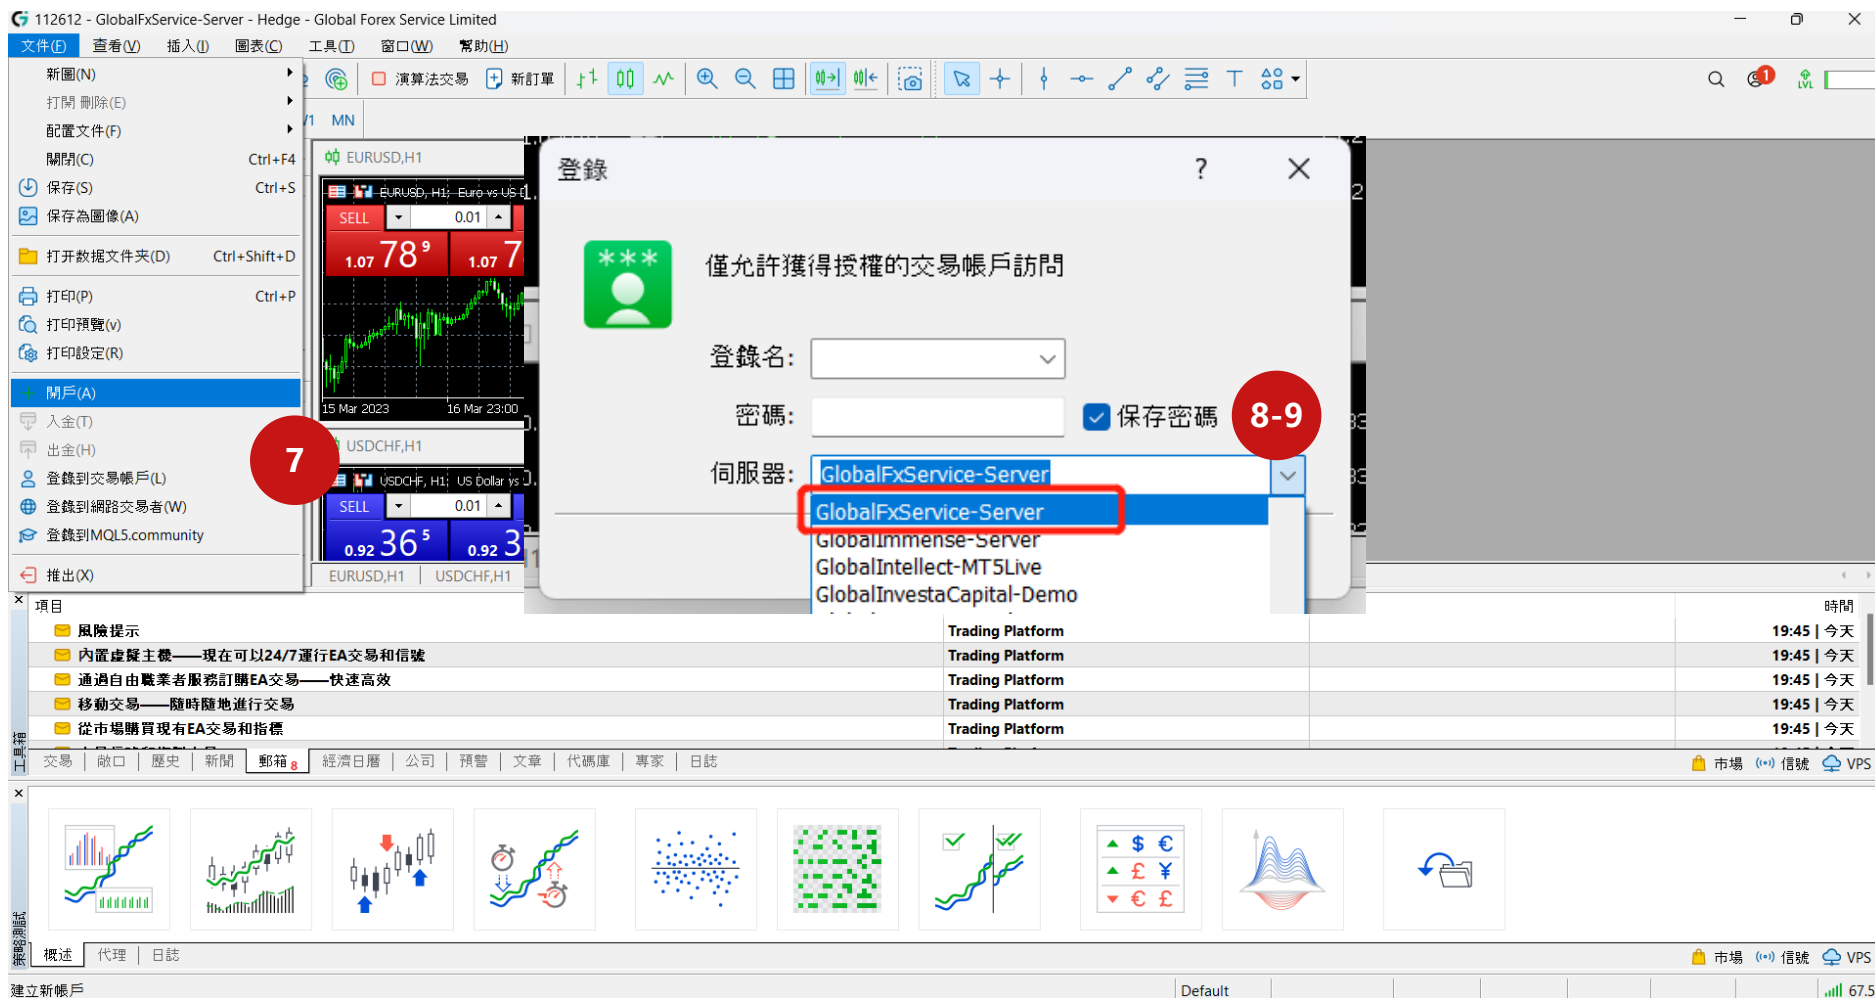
112612 - GlobalFxService-Server - Hedge - Global Forex Service Limited

文件(F) 查看(V) 插入(I) 圖表(C) 工具(T) 窗口(W) 幫助(H)

新圖(N)
打開 刪除(E)
配置文件(F)
關閉(C) Ctrl+F4
保存(S) Ctrl+S
保存為圖像(A)
打开数据文件夹(D) Ctrl+Shift+D
打印(P) Ctrl+P
打印預覽(v)
打印設定(R)
開戶(A)
入金(T)
出金(H)
登錄到交易帳戶(L)
登錄到網路交易者(W)
登錄到MQL5.community
推出(X)

演算法交易 新訂單

MN

EURUSD,H1
EURUSD, H1: Euro vs US D
SELL 0.01
1.07 78 9 1.07 7
15 Mar 2023 16 Mar 23:00
USDCHF,H1
USDCHF, H1: US Dollar vs
SELL 0.01
0.92 36 5 0.92 3
EURUSD,H1 USDCHF,H1

7

登錄 ? ✕
僅允許獲得授權的交易帳戶訪問
登錄名:
密碼:
保存密碼
8-9
伺服器: GlobalFxService-Server
GlobalFxService-Server
GlobalImmense-Server
GlobalIntellect-MT5Live
GlobalInvestaCapital-Demo

| 項目 | | 時間 |
|---|---|---|
| 風險提示 | Trading Platform | 19:45 \| 今天 |
| 內置虛擬主機——現在可以24/7運行EA交易和信號 | Trading Platform | 19:45 \| 今天 |
| 通過自由職業者服務訂購EA交易——快速高效 | Trading Platform | 19:45 \| 今天 |
| 移動交易——隨時隨地進行交易 | Trading Platform | 19:45 \| 今天 |
| 從市場購買現有EA交易和指標 | Trading Platform | 19:45 \| 今天 |

工具箱
交易 敞口 歷史 新聞 郵箱 8 經濟日曆 公司 預警 文章 代碼庫 專家 日誌
市場 信號 VPS

策略測試
概述 代理 日誌
市場 信號 VPS

建立新帳戶 Default 67.5